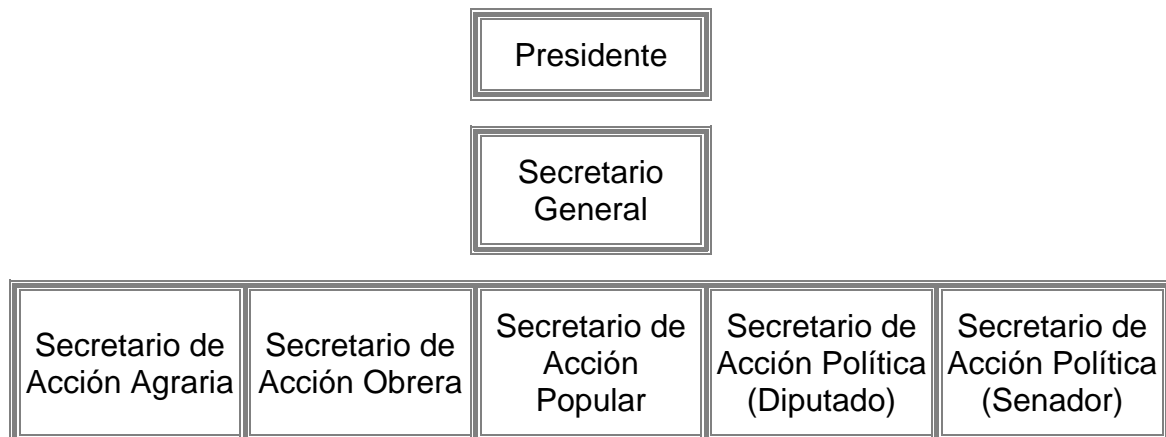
Presidente

Secretario General

| Secretario de Acción Agraria | Secretario de Acción Obrera | Secretario de Acción Popular | Secretario de Acción Política (Diputado) | Secretario de Acción Política (Senador) |
|---|---|---|---|---|